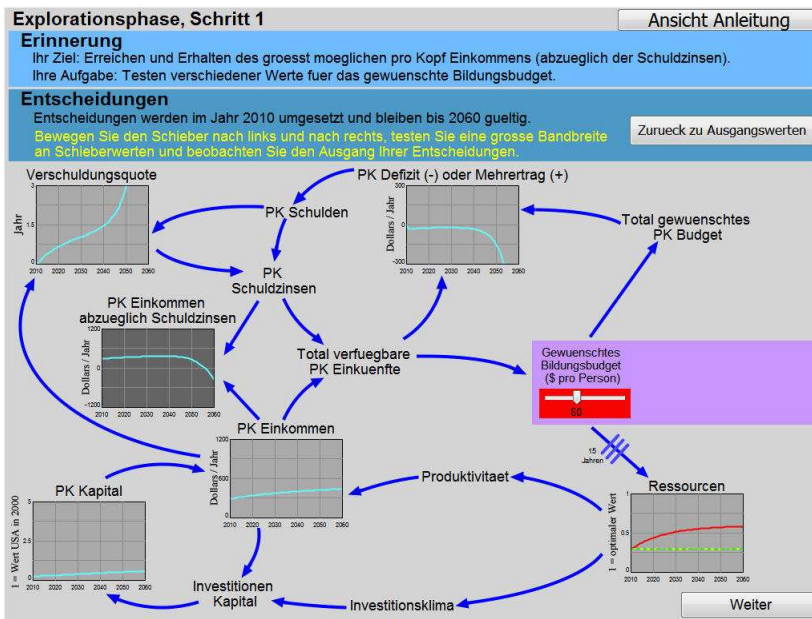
Explorationsphase, Schritt 1

Ansicht Anleitung

Erinnerung
Ihr Ziel: Erreichen und Erhalten des groesst moeglichen pro Kopf Einkommens (abzueglich der Schuldzinsen).
Ihre Aufgabe: Testen verschiedener Werte fuer das gewuenschte Bildungsbudget.

Entscheidungen
Entscheidungen werden im Jahr 2010 umgesetzt und bleiben bis 2060 gueltig.
Bewegen Sie den Schieber nach links und nach rechts, testen Sie eine grosse Bandbreite an Schieberwerten und beobachten Sie den Ausgang Ihrer Entscheidungen.

Zurueck zu Ausgangswerten

Verschuldungsquote
Jahr
3
1.5
0
2010 2020 2030 2040 2050 2060

PK Defizit (-) oder Mehrertrag (+)
Dollars / Jahr
0
-300
2010 2020 2030 2040 2050 2060

PK Schulden

Total gewuenschtes PK Budget

PK Schuldzinsen

PK Einkommen abzueglich Schuldzinsen
Dollars / Jahr
1200
0
-1200
2010 2020 2030 2040 2050 2060

Total verfuegbare PK Einkuenfte

Gewuenschtes Bildungsbudget ($ pro Person)
60

15 Jahren

PK Einkommen
Dollars / Jahr
1200
600
0
2010 2020 2030 2040 2050 2060

Produktivitaet

Ressourcen
1 = optimaler Wert
2010 2020 2030 2040 2050 2060

PK Kapital
1 = Wert USA in 2000
5
0
2010 2020 2030 2040 2050 2060

Investitionen Kapital

Investitionsklima

Weiter